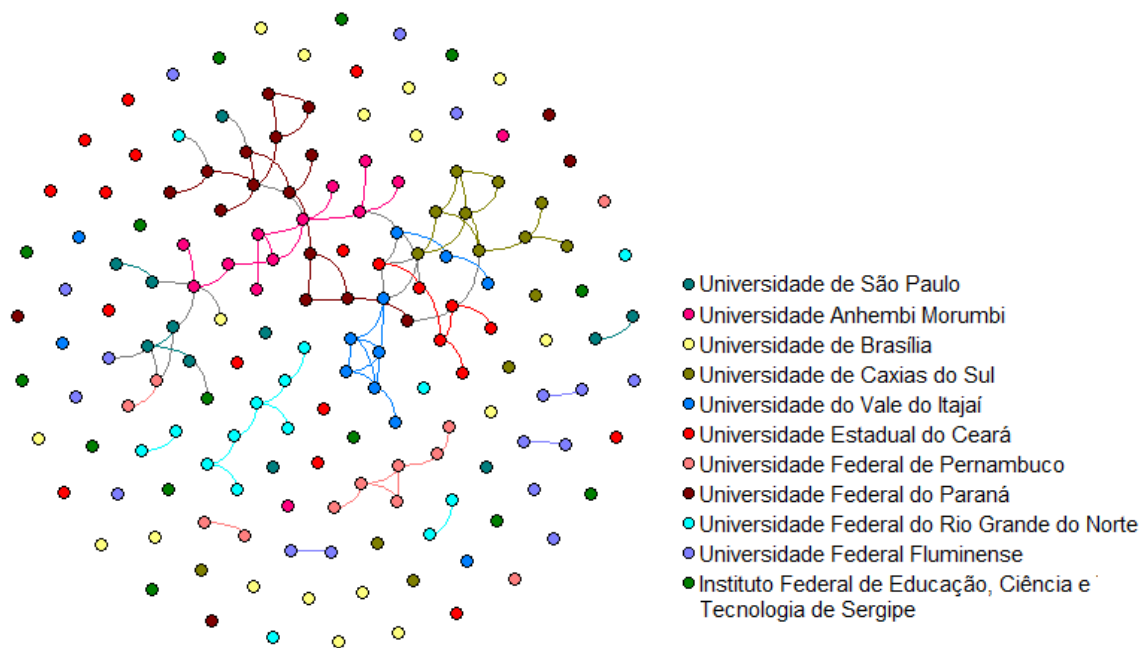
Universidade de São Paulo
Universidade Anhembi Morumbi
Universidade de Brasília
Universidade de Caxias do Sul
Universidade do Vale do Itajaí
Universidade Estadual do Ceará
Universidade Federal de Pernambuco
Universidade Federal do Paraná
Universidade Federal do Rio Grande do Norte
Universidade Federal Fluminense
Instituto Federal de Educação, Ciência e Tecnologia de Sergipe